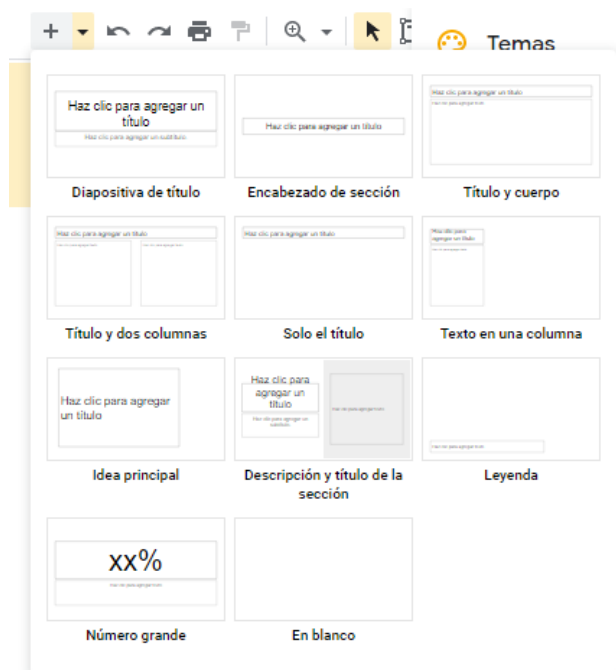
Temas

Haz clic para agregar un título
Haz clic para agregar un subtítulo
Diapositiva de título

Haz clic para agregar un título
Encabezado de sección

Haz clic para agregar un título
Haz clic para agregar texto
Título y cuerpo

Haz clic para agregar un título
Haz clic para agregar texto
Haz clic para agregar texto
Título y dos columnas

Haz clic para agregar un título
Solo el título

Haz clic para agregar un título
Haz clic para agregar texto
Texto en una columna

Haz clic para agregar un título
Idea principal

Haz clic para agregar un título
Haz clic para agregar un subtítulo
Haz clic para agregar texto
Descripción y título de la sección

Haz clic para agregar texto
Leyenda

xx%
Haz clic para agregar texto
Número grande

En blanco